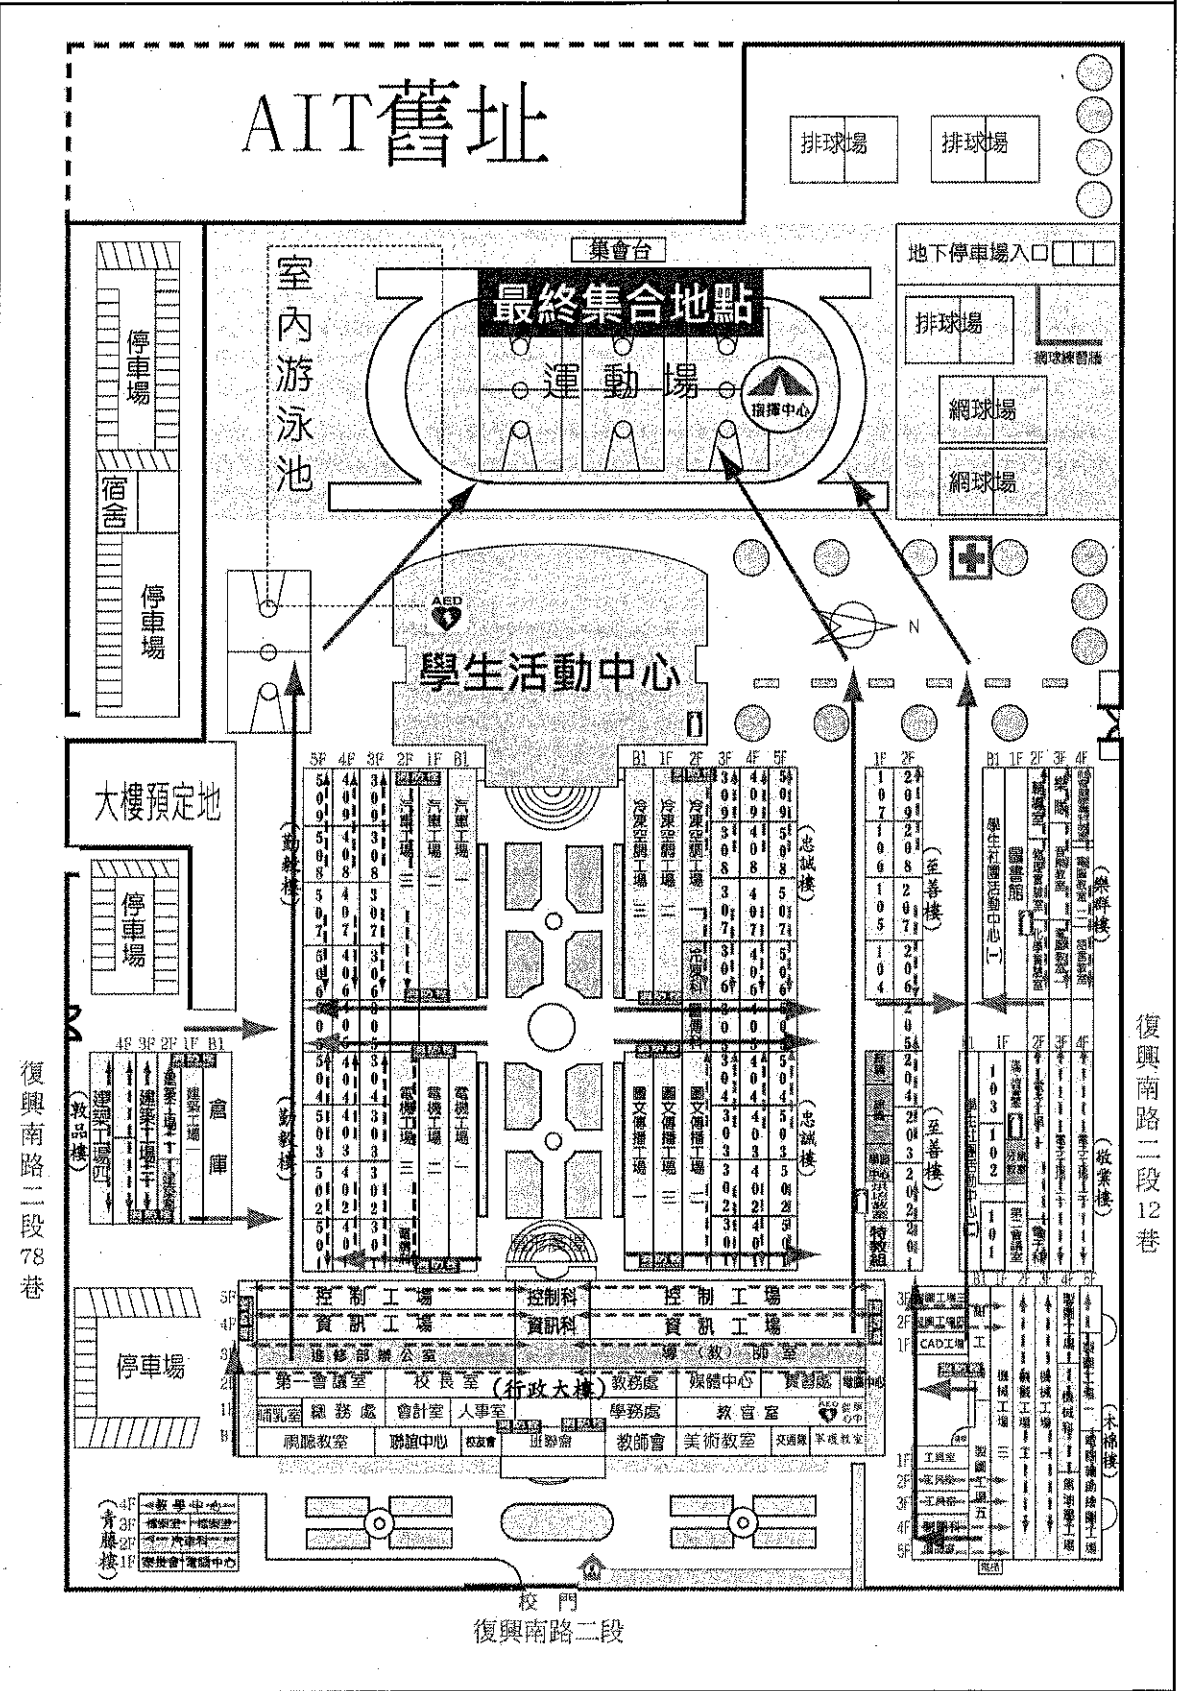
AIT舊址

排球場

排球場

集會台

地下停車場入口

最終集合地點

運動場

指揮中心

排球場

網球練習牆

網球場

網球場

室內游泳池

停車場

宿舍

停車場

AED

學生活動中心

N

大樓預定地

停車場

勤毅樓

勤毅樓

忠誠樓

忠誠樓

至善樓

至善樓

樂群樓

敬業樓

汽車工場 三

汽車工場 二

汽車工場 一

冷凍空調工場 三

冷凍空調工場 二

冷凍空調工場 一

冷凍科辦公室

電機工場 三

電機工場 二

電機工場 一

圖文傳播工場 一

圖文傳播工場 二

圖文傳播工場 三

圖文傳播科

圖書館

學生社團活動中心(一)

學生社團活動中心(二)

特教組

復興南路二段78巷

復興南路二段12巷

敦品樓

倉庫

建築工場

建築工場四

停車場

控制工場

控制科

控制工場

資訊工場

資訊科

資訊工場

進修部辦公室

導(教)師室

第一會議室

校長室

(行政大樓)

教務處

媒體中心

實習處

總務處

會計室

人事室

學務處

教官室

視聽教室

聯誼中心

教師會

美術教室

AED

CAD工場

機械工場

製圖工場五

未綠樓

青藤樓

教學中心

汽車科

校門

復興南路二段